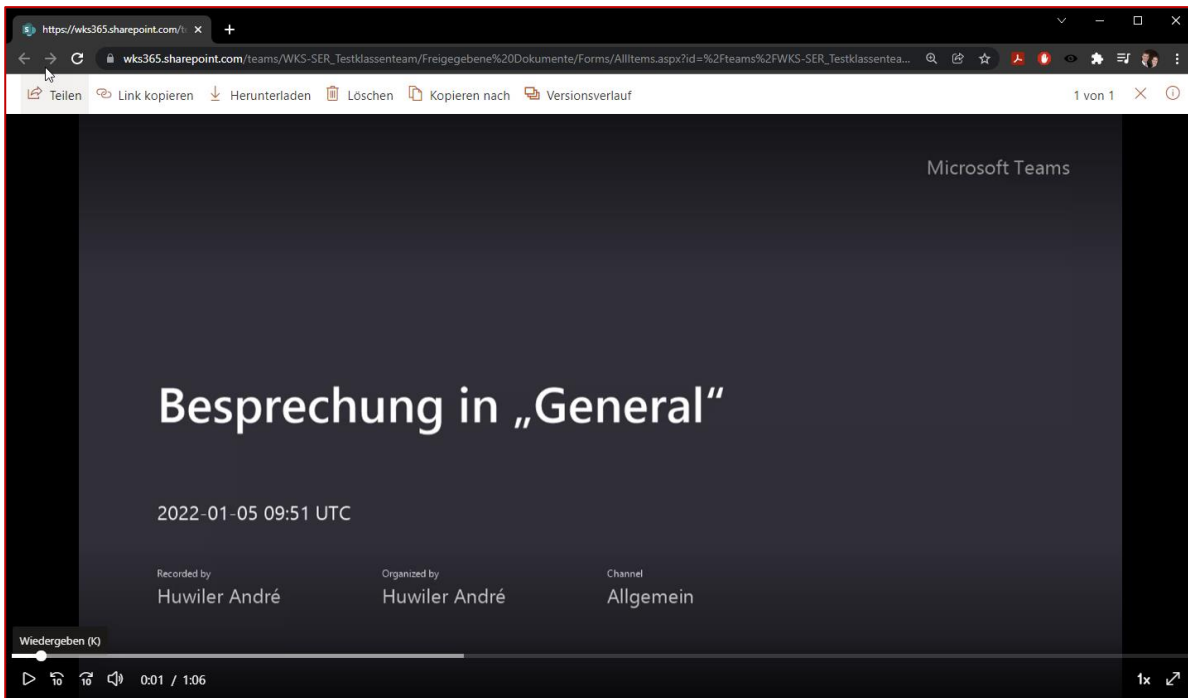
https://wks365.sharepoint.com/t

wks365.sharepoint.com/teams/WKS-SER_Testklassenteam/Freigegebene%20Dokumente/Forms/AllItems.aspx?id=%2Fteams%2FWKS-SER_Testklassentea...

Teilen Link kopieren Herunterladen Löschen Kopieren nach Versionsverlauf 1 von 1

Microsoft Teams

Besprechung in „General"

2022-01-05 09:51 UTC

Recorded by
Huwiler André

Organized by
Huwiler André

Channel
Allgemein

Wiedergeben (K)

10 10 0:01 / 1:06 1x